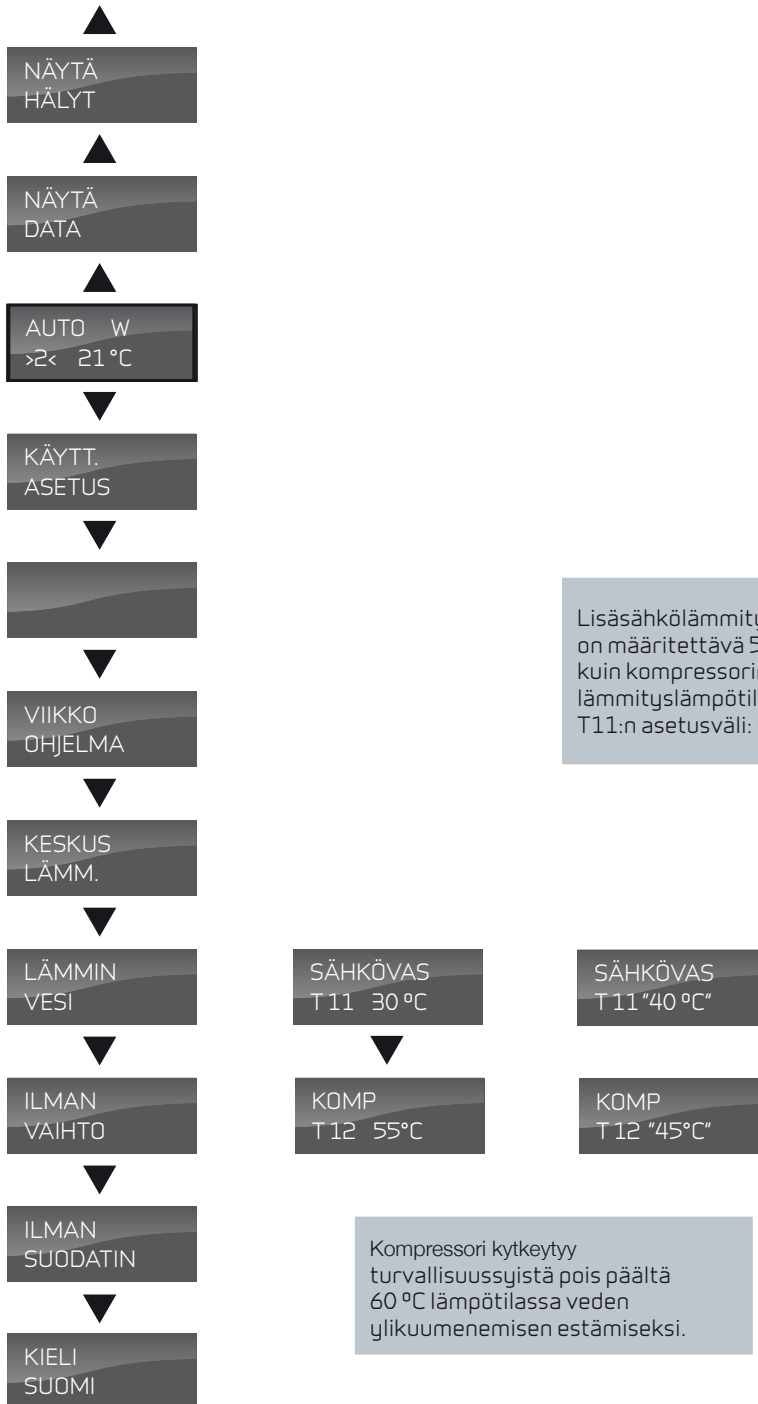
NÄYTÄ HÄLYT

NÄYTÄ DATA

AUTO W
>2< 21 °C

KÄYTT. ASETUS

Lisäsähkölämmity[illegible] on määritettävä 5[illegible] kuin kompressori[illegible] lämmityslämpötil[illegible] T11:n asetusväli: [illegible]

VIIKKO OHJELMA

KESKUS LÄMM.

LÄMMIN VESI

SÄHKÖVAS
T 11 30 ºC

SÄHKÖVAS
T 11 "40 ºC"

ILMAN VAIHTO

KOMP
T 12 55°C

KOMP
T 12 "45°C"

ILMAN SUODATIN

Kompressori kytkeytyy turvallisuussyistä pois päältä 60 ºC lämpötilassa veden ylikuumenemisen estämiseksi.

KIELI SUOMI